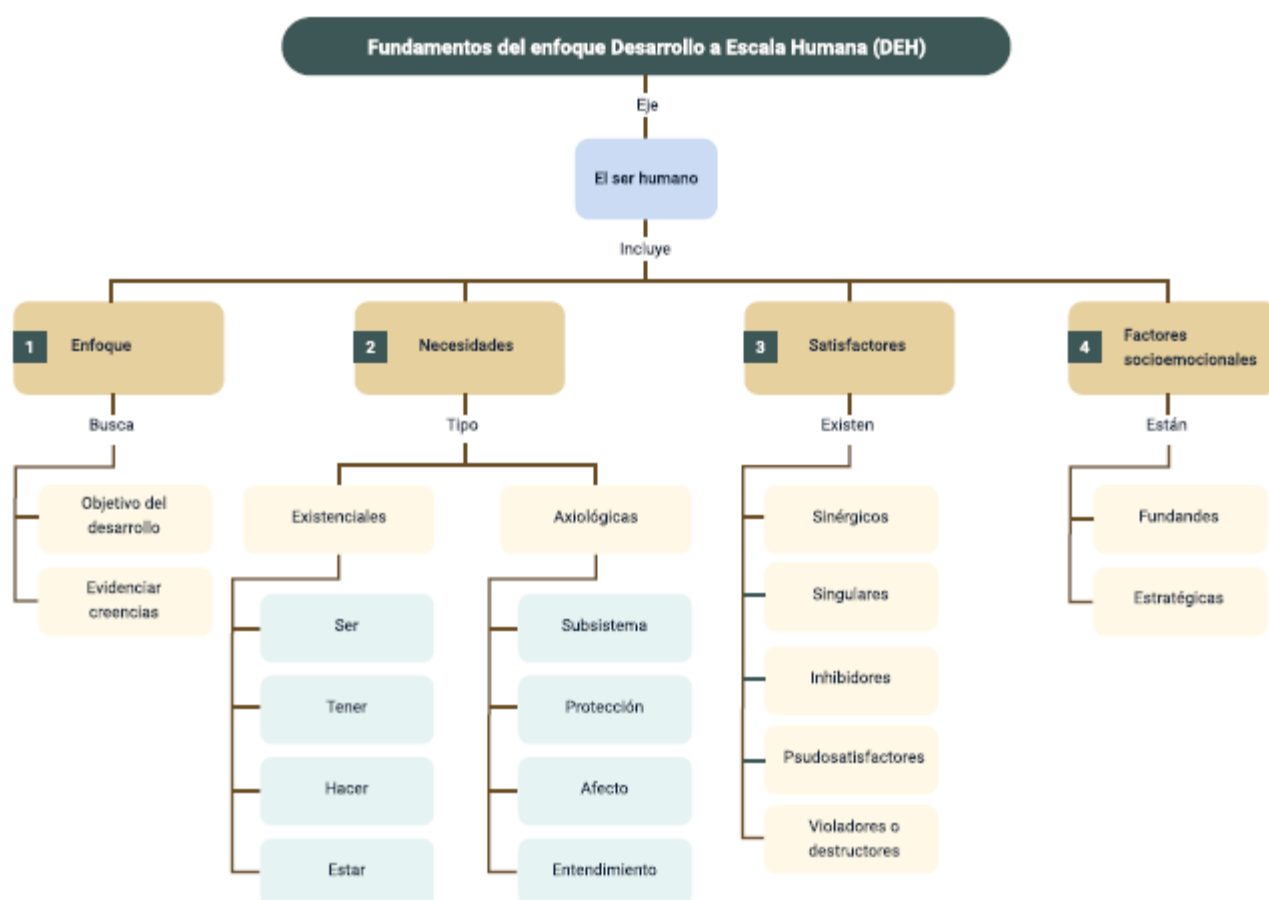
Fundamentos del enfoque Desarrollo a Escala Humana (DEH)

Eje

El ser humano

Incluye

1 Enfoque

Busca

Objetivo del desarrollo

Evidenciar creencias

2 Necesidades

Tipo

Existenciales

Ser

Tener

Hacer

Estar

Axiológicas

Subsistema

Protección

Afecto

Entendimiento

3 Satisfactores

Existen

Sinérgicos

Singulares

Inhibidores

Psudosatisfactores

Violadores o destructores

4 Factores socioemocionales

Están

Fundandes

Estratégicas